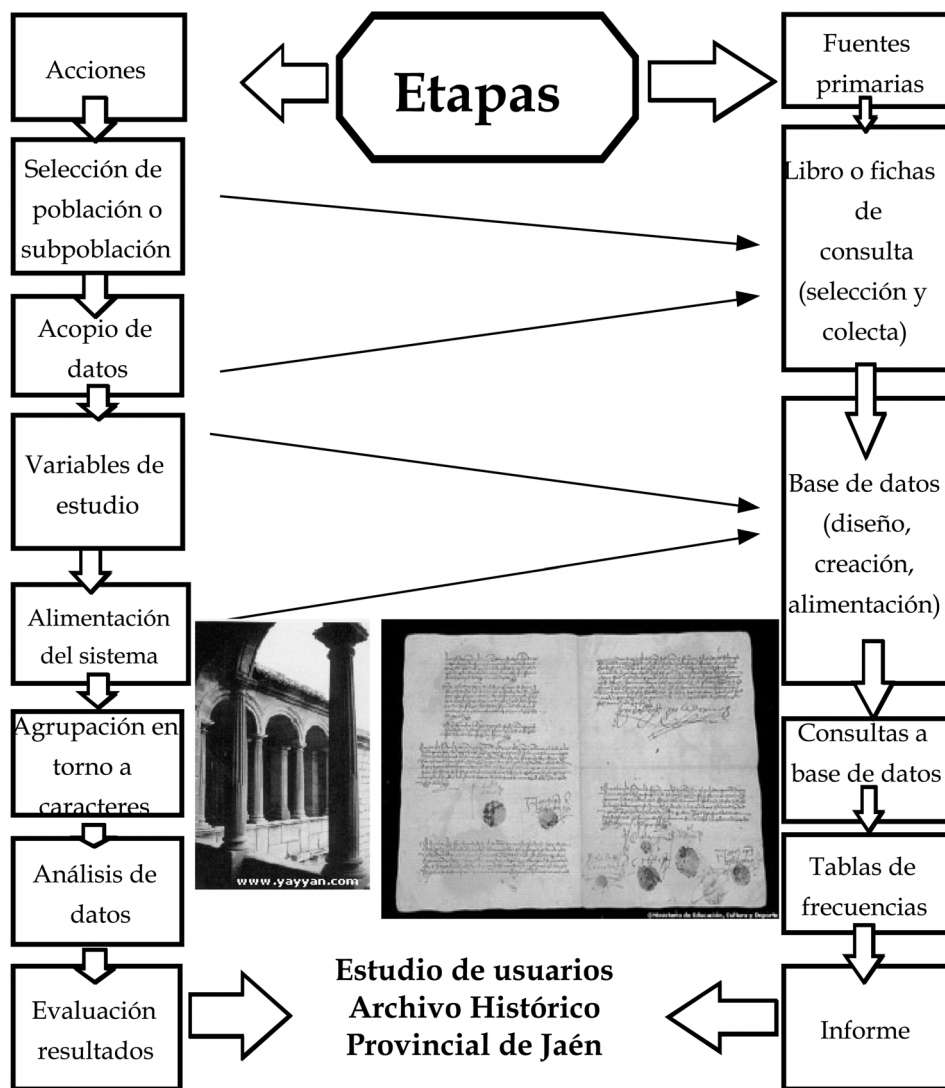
Acciones

Etapas

Fuentes primarias

Selección de población o subpoblación

Libro o fichas de consulta (selección y colecta)

Acopio de datos

Variables de estudio

Base de datos (diseño, creación, alimentación)

Alimentación del sistema

Agrupación en torno a caracteres

Consultas a base de datos

Análisis de datos

Tablas de frecuencias

www.yayyan.com

©Ministerio de Educación, Cultura y Deporte

Evaluación resultados

Estudio de usuarios Archivo Histórico Provincial de Jaén

Informe